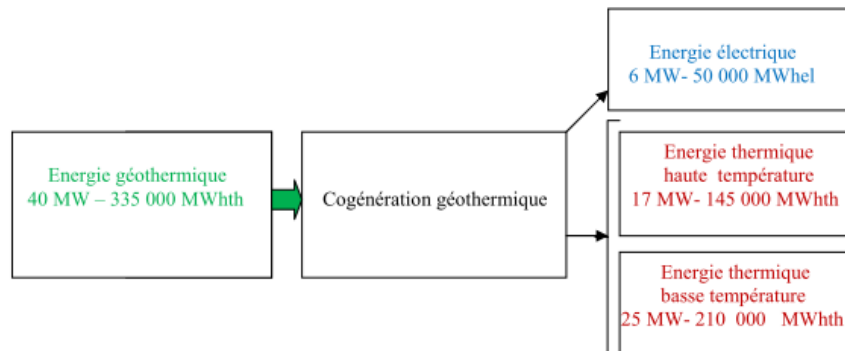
Energie géothermique
40 MW – 335 000 MWhth

Cogénération géothermique

Energie électrique
6 MW- 50 000 MWhel

Energie thermique
haute température
17 MW- 145 000 MWhth

Energie thermique
basse température
25 MW- 210 000 MWhth